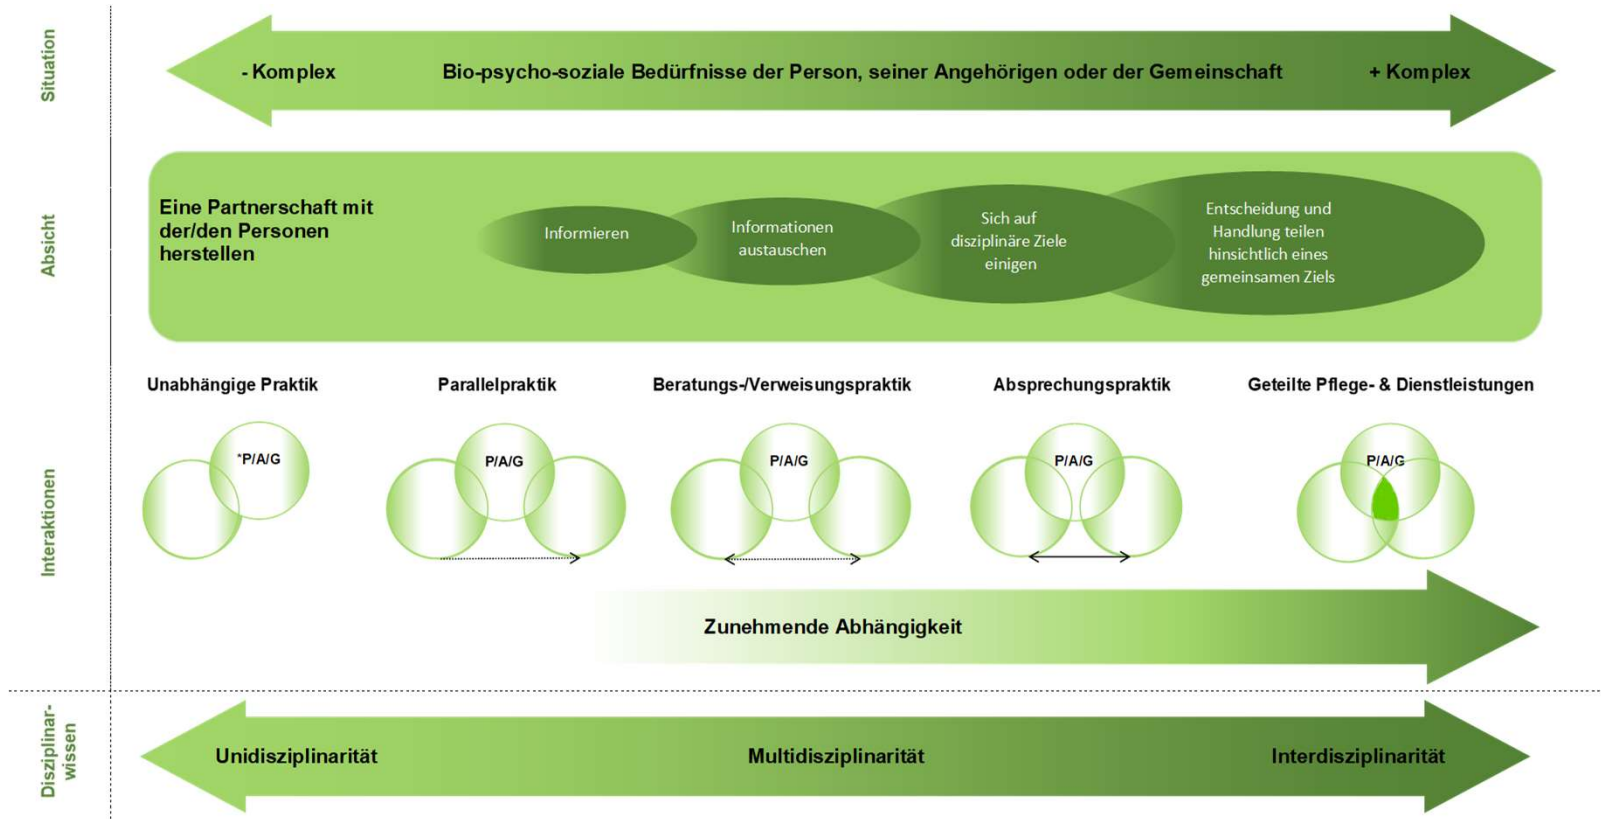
Situation

- Komplex Bio-psycho-soziale Bedürfnisse der Person, seiner Angehörigen oder der Gemeinschaft + Komplex

Absicht

Eine Partnerschaft mit der/den Personen herstellen

Informieren

Informationen austauschen

Sich auf disziplinäre Ziele einigen

Entscheidung und Handlung teilen hinsichtlich eines gemeinsamen Ziels

Interaktionen

Unabhängige Praktik

Parallelpraktik

Beratungs-/Verweisungspraktik

Absprechungspraktik

Geteilte Pflege- & Dienstleistungen

*P/A/G

P/A/G

P/A/G

P/A/G

P/A/G

Zunehmende Abhängigkeit

Disziplinar-wissen

Unidisziplinarität

Multidisziplinarität

Interdisziplinarität